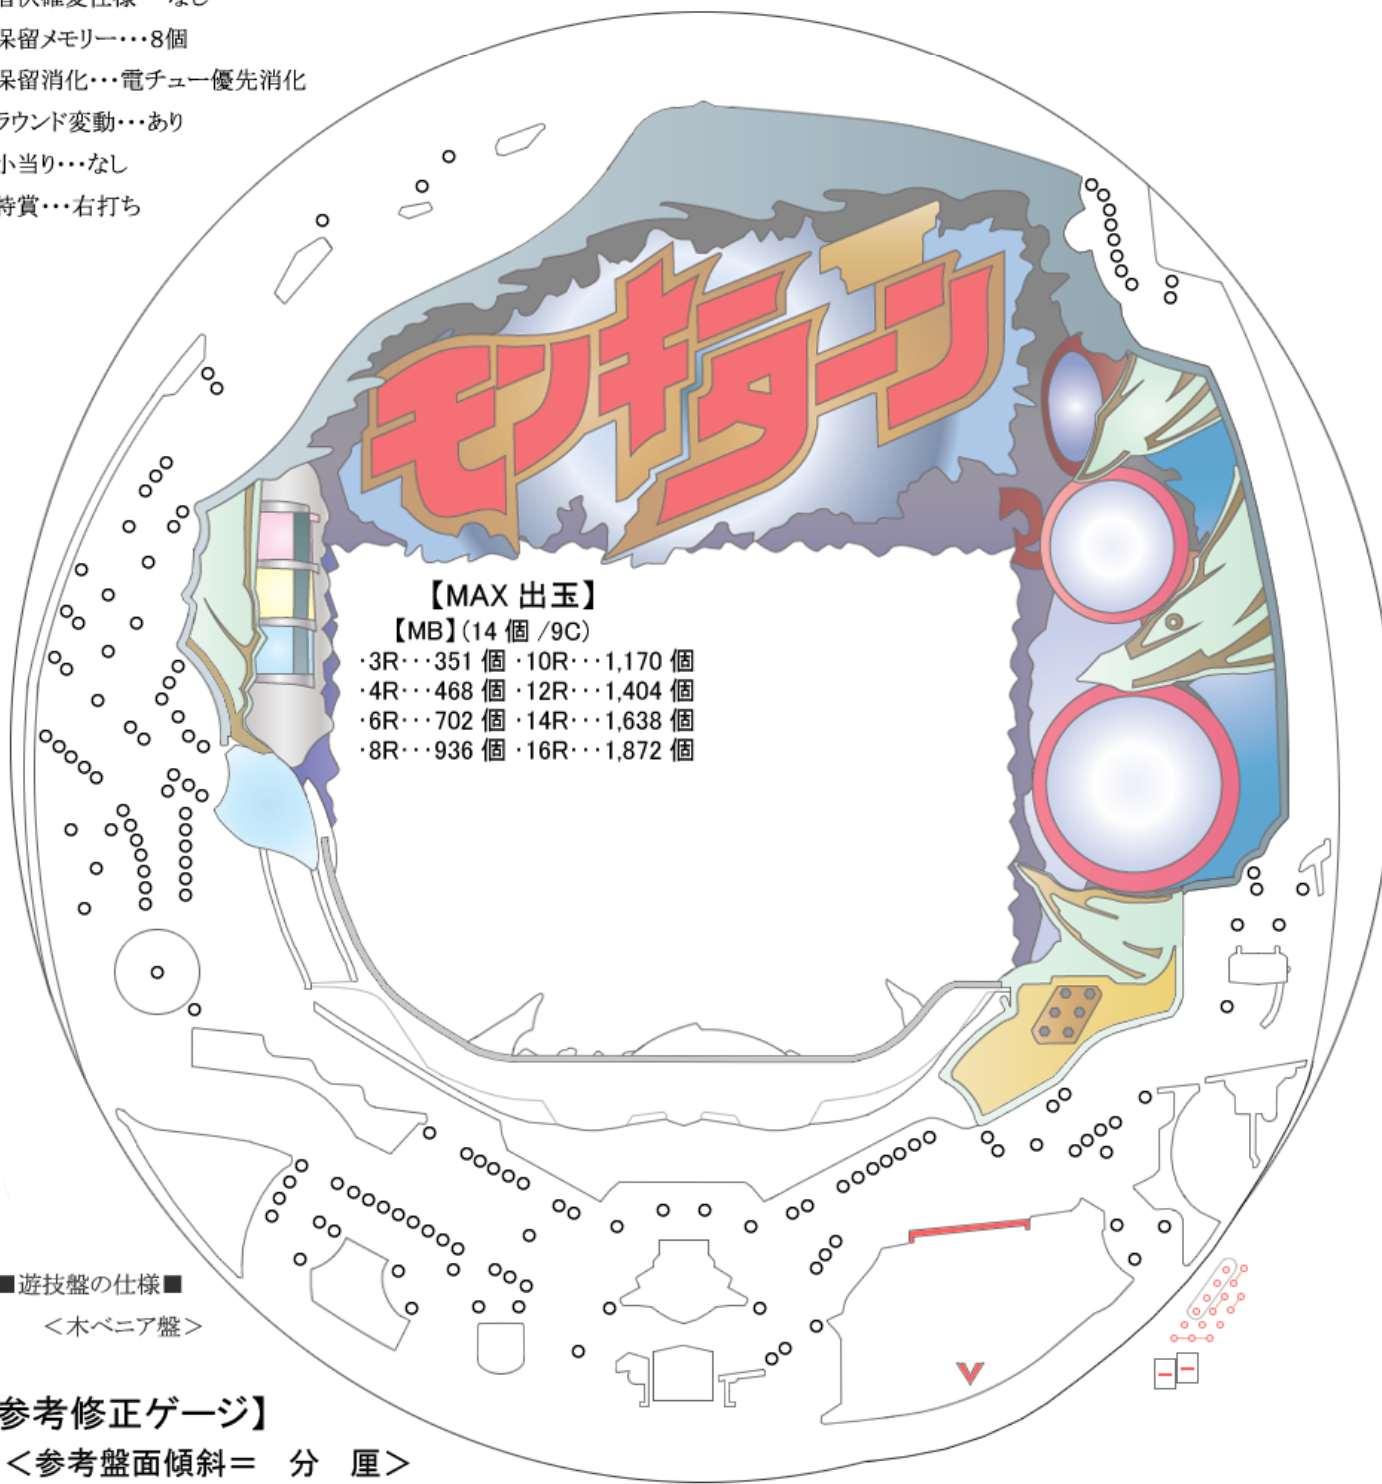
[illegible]
保留メモリー・・・8個
保留消化・・・電チュー優先消化
ラウンド変動・・・あり
小当り・・・なし
特賞・・・右打ち

モンキーターン

【MAX 出玉】
【MB】(14 個 /9C)
·3R・・・351 個 ·10R・・・1,170 個
·4R・・・468 個 ·12R・・・1,404 個
·6R・・・702 個 ·14R・・・1,638 個
·8R・・・936 個 ·16R・・・1,872 個

■遊技盤の仕様■
<木ベニア盤>

参考修正ゲージ】
<参考盤面傾斜＝　分　厘>